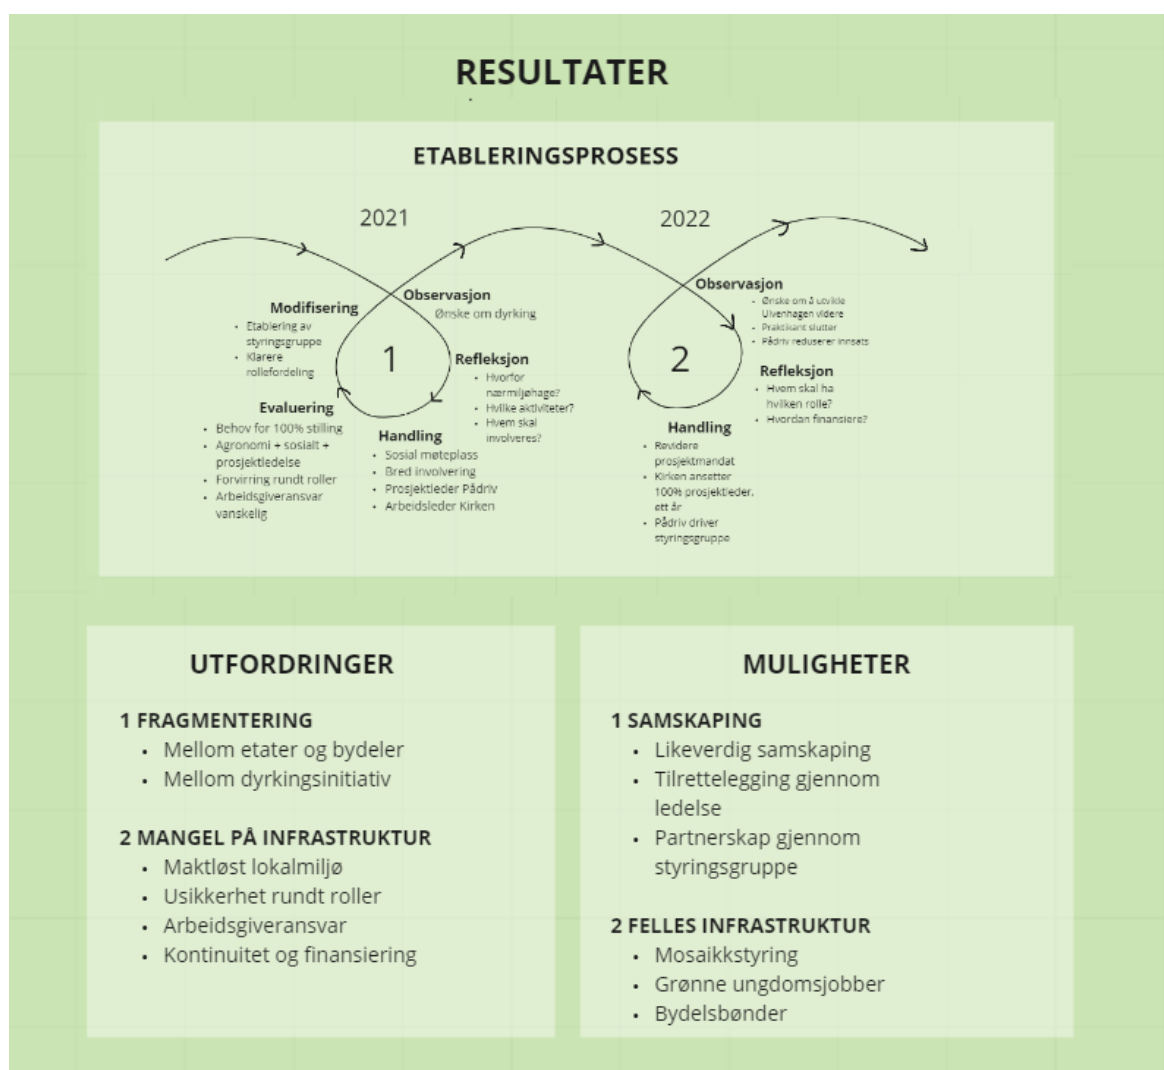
RESULTATER

ETABLERINGSPROSESS

2021

2022

Modifisering
- Etablering av styringsgruppe
- Klarere rollefordeling

Observasjon
Ønske om dyrking

1

Refleksjon
- Hvorfor nærmiljøhage?
- Hvilke aktiviteter?
- Hvem skal involveres?

Evaluering
- Behov for 100% stilling
- Agronomi + sosialt + prosjektledelse
- Forvirring rundt roller
- Arbeidsgiveransvar vanskelig

Handling
- Sosial møteplass
- Bred involvering
- Prosjektleder Pådriv
- Arbeidsleder Kirken

Observasjon
- Ønske om å utvikle Ulvenhagen videre
- Praktikant slutter
- Pådriv reduserer innsats

2

Refleksjon
- Hvem skal ha hvilken rolle?
- Hvordan finansiere?

Handling
- Revidere prosjektmandat
- Kirken ansetter 100% prosjektleder, ett år
- Pådriv driver styringsgruppe

UTFORDRINGER

1 FRAGMENTERING
- Mellom etater og bydeler
- Mellom dyrkingsinitiativ

2 MANGEL PÅ INFRASTRUKTUR
- Maktløst lokalmiljø
- Usikkerhet rundt roller
- Arbeidsgiveransvar
- Kontinuitet og finansiering

MULIGHETER

1 SAMSKAPING
- Likeverdig samskaping
- Tilrettelegging gjennom ledelse
- Partnerskap gjennom styringsgruppe

2 FELLES INFRASTRUKTUR
- Mosaikkstyring
- Grønne ungdomsjobber
- Bydelsbønder